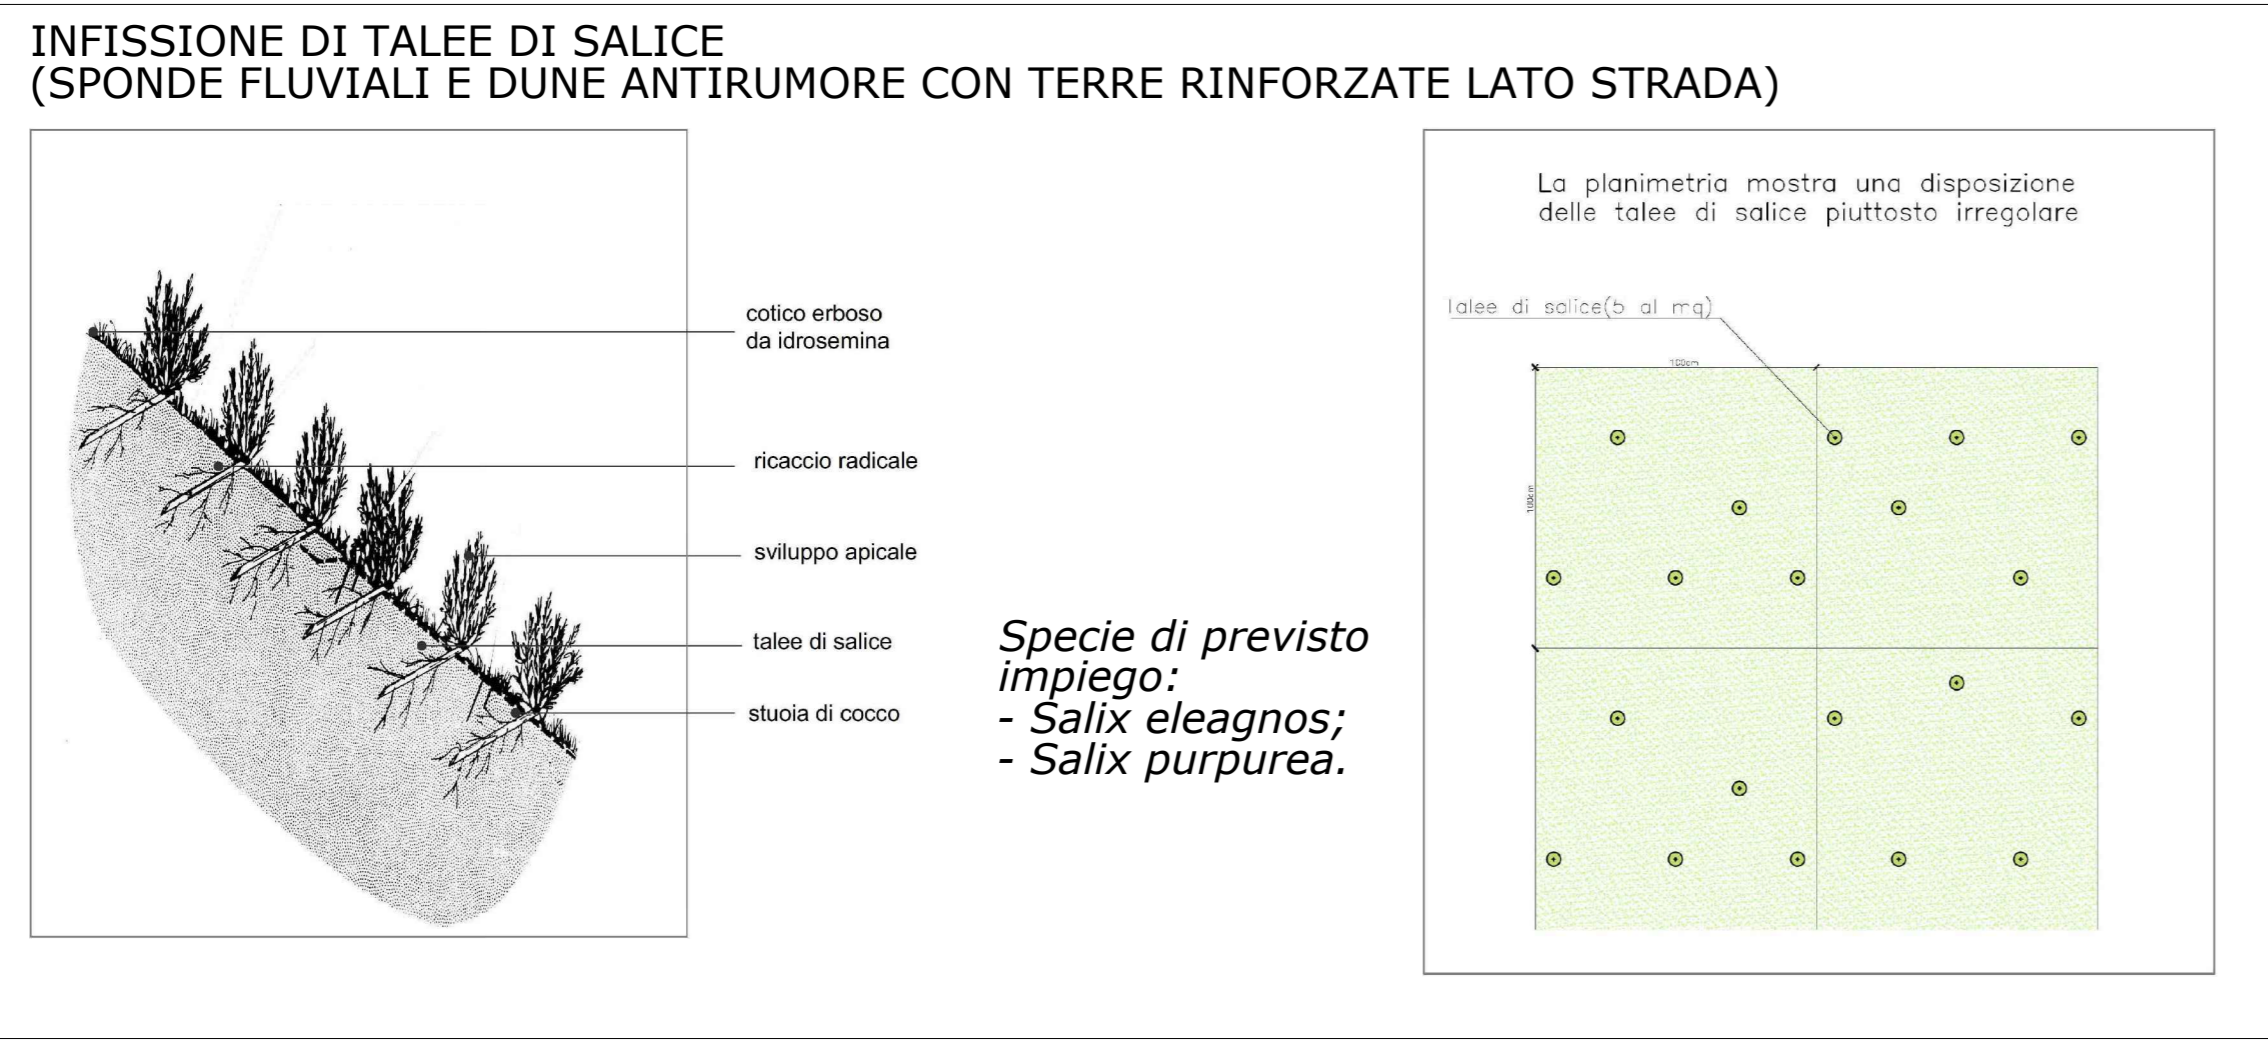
INFISSIONE DI TALEE DI SALICE
(SPONDE FLUVIALI E DUNE ANTIRUMORE CON TERRE RINFORZATE LATO STRADA)

cotico erboso da idrosemina

ricaccio radicale

sviluppo apicale

talee di salice

stuoia di cocco

Specie di previsto impiego:
- Salix eleagnos;
- Salix purpurea.

La planimetria mostra una disposizione delle talee di salice piuttosto irregolare

talee di salice(5 al mq)

100cm

100cm